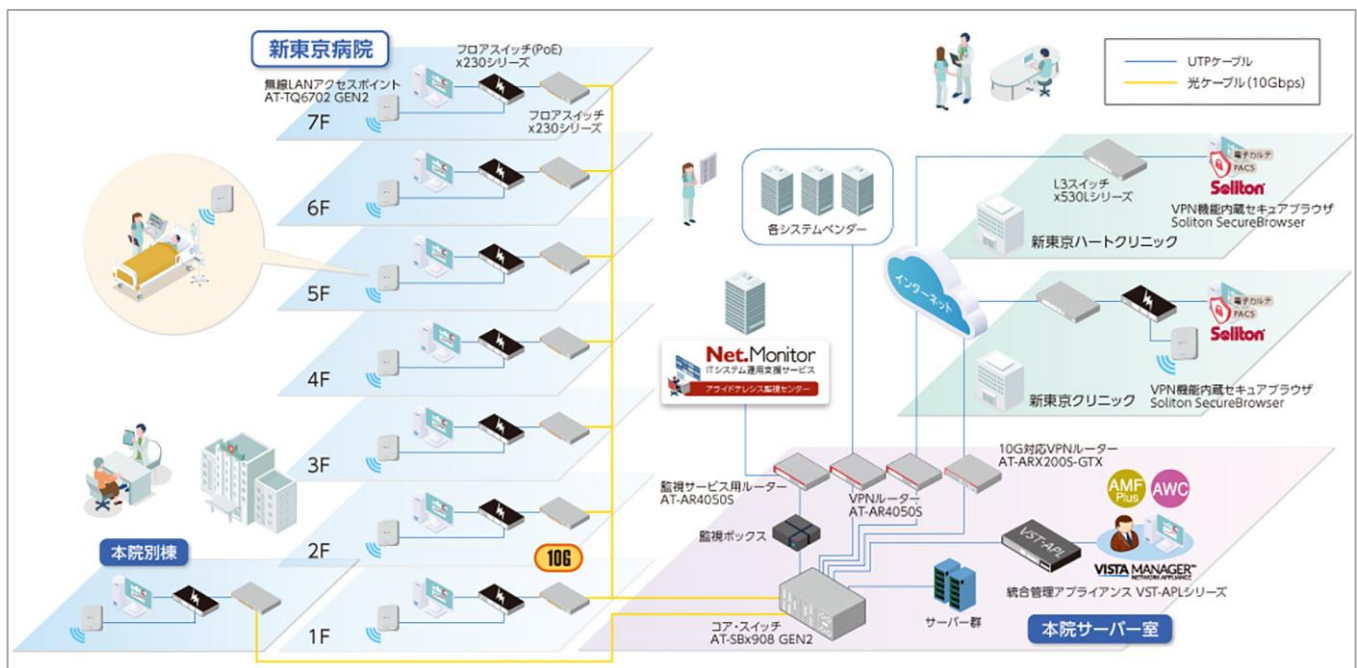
新東京病院

フロアスイッチ(PoE)
x230シリーズ

無線LANアクセスポイント
AT-TQ6702 GEN2

フロアスイッチ
x230シリーズ

7F

6F

5F

4F

3F

2F

1F

本院別棟

10G

UTPケーブル
光ケーブル(10Gbps)

各システムベンダー

L3スイッチ
x530Lシリーズ

電子カルテ
PACS
Soliton

VPN機能内蔵セキュアブラウザ
Soliton SecureBrowser

新東京ハートクリニック

インターネット

電子カルテ
PACS
Soliton

VPN機能内蔵セキュアブラウザ
Soliton SecureBrowser

新東京クリニック

Net.Monitor
ITシステム運用支援サービス
アライドテレシス監視センター

10G対応VPNルーター
AT-ARX200S-GTX

監視サービス用ルーター
AT-AR4050S

VPNルーター
AT-AR4050S

AMF Plus
AWC

監視ボックス

VST-APL

VISTA MANAGER
NETWORK APPLIANCE

統合管理アプライアンス VST-APLシリーズ

コア・スイッチ
AT-SBx908 GEN2

サーバー群

本院サーバー室